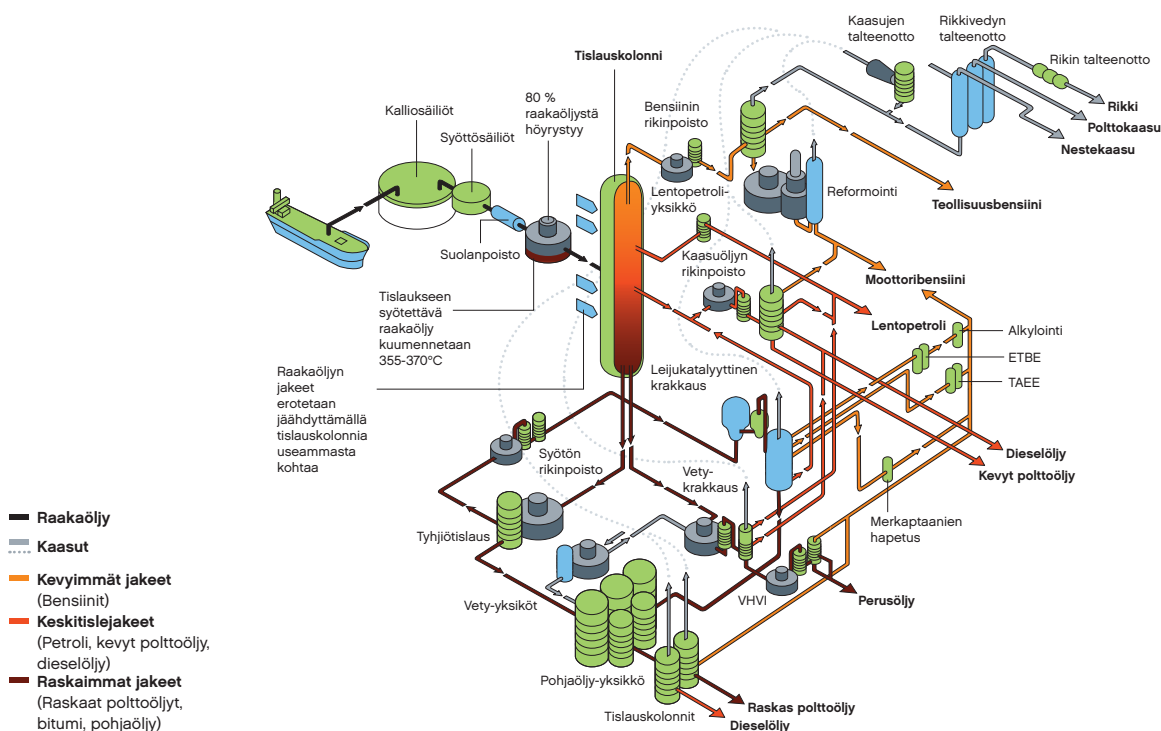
Kalliosäiliöt
Syöttösäiliöt
80 % raakaöljystä höyrystyy
Tislauskolonni
Suolanpoisto
Tislaukseen syötettävä raakaöljy kuumennetaan 355-370°C
Raakaöljyn jakeet erotetaan jäähdyttämällä tislauskolonnia useammasta kohtaa
Bensiinin rikinpoisto
Lentopetroliyksikkö
Kaasujen talteenotto
Rikkivedyn talteenotto
Rikin talteenotto
Rikki
Polttokaasu
Nestekaasu
Reformointi
Teollisuusbensiini
Kaasuöljyn rikinpoisto
Moottoribensiini
Lentopetroli
Alkylointi
ETBE
TAEE
Leijukatalyyttinen krakkaus
Dieselöljy
Kevyt polttoöljy
Syötön rikinpoisto
Vetykrakkaus
Merkaptaanien hapetus
Tyhjiötislaus
VHVI
Perusöljy
Vety-yksiköt
Pohjaöljy-yksikkö
Tislauskolonnit
Raskas polttoöljy
Dieselöljy

Raakaöljy
Kaasut
Kevyimmät jakeet
(Bensiinit)
Keskitislejakeet
(Petroli, kevyt polttoöljy, dieselöljy)
Raskaimmat jakeet
(Raskaat polttoöljyt, bitumi, pohjaöljy)